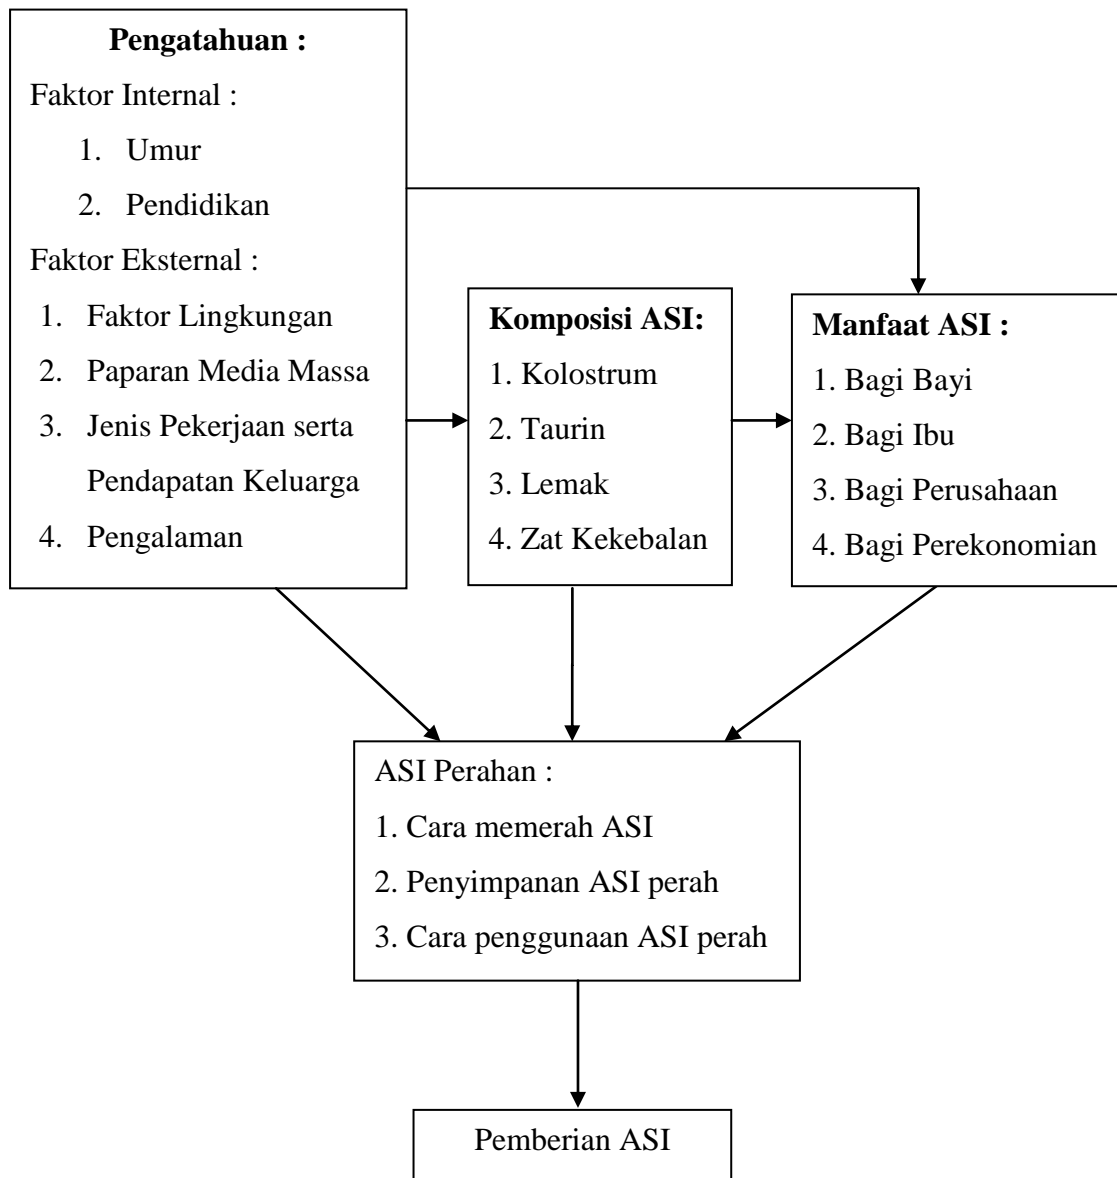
**Pengatahuan :**

Faktor Internal :

1. Umur
2. Pendidikan

Faktor Eksternal :

1. Faktor Lingkungan
2. Paparan Media Massa
3. Jenis Pekerjaan serta Pendapatan Keluarga
4. Pengalaman

**Komposisi ASI:**

1. Kolostrum
2. Taurin
3. Lemak
4. Zat Kekebalan

**Manfaat ASI :**

1. Bagi Bayi
2. Bagi Ibu
3. Bagi Perusahaan
4. Bagi Perekonomian

ASI Perahan :

1. Cara memerah ASI
2. Penyimpanan ASI perah
3. Cara penggunaan ASI perah

Pemberian ASI